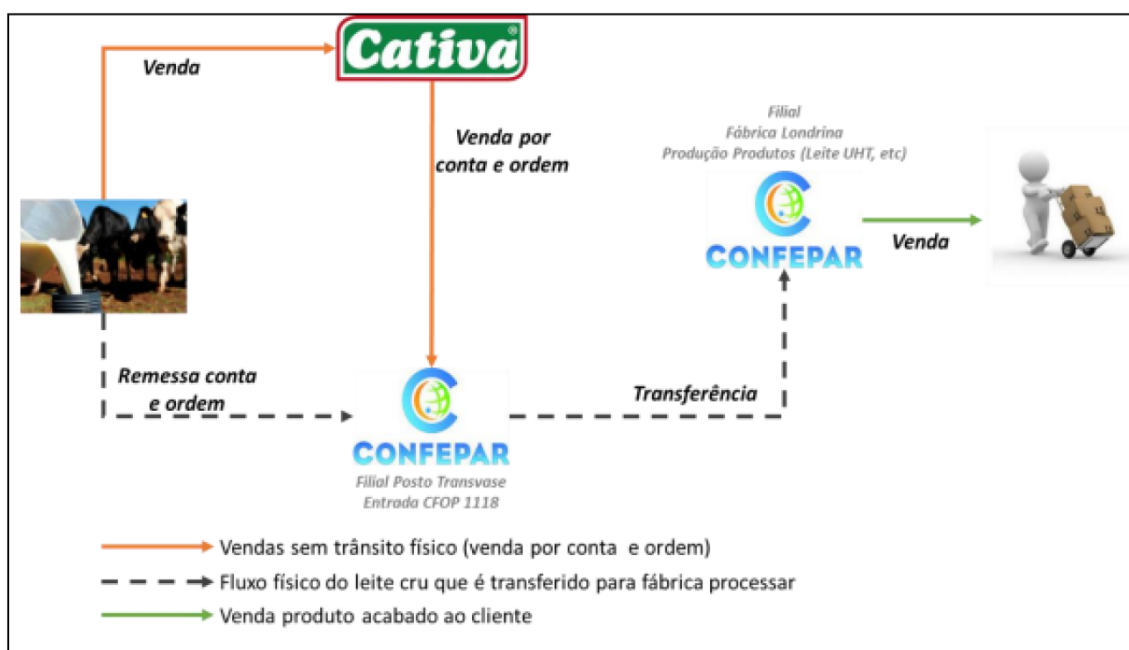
Cativa®

Venda

Venda por conta e ordem

Filial
Fábrica Londrina
Produção Produtos (Leite UHT, etc)

CONFEPAR

Venda

Remessa conta e ordem

Transferência

CONFEPAR
Filial Posto Transvase
Entrada CFOP 1118

Vendas sem trânsito físico (venda por conta e ordem)
Fluxo físico do leite cru que é transferido para fábrica processar
Venda produto acabado ao cliente